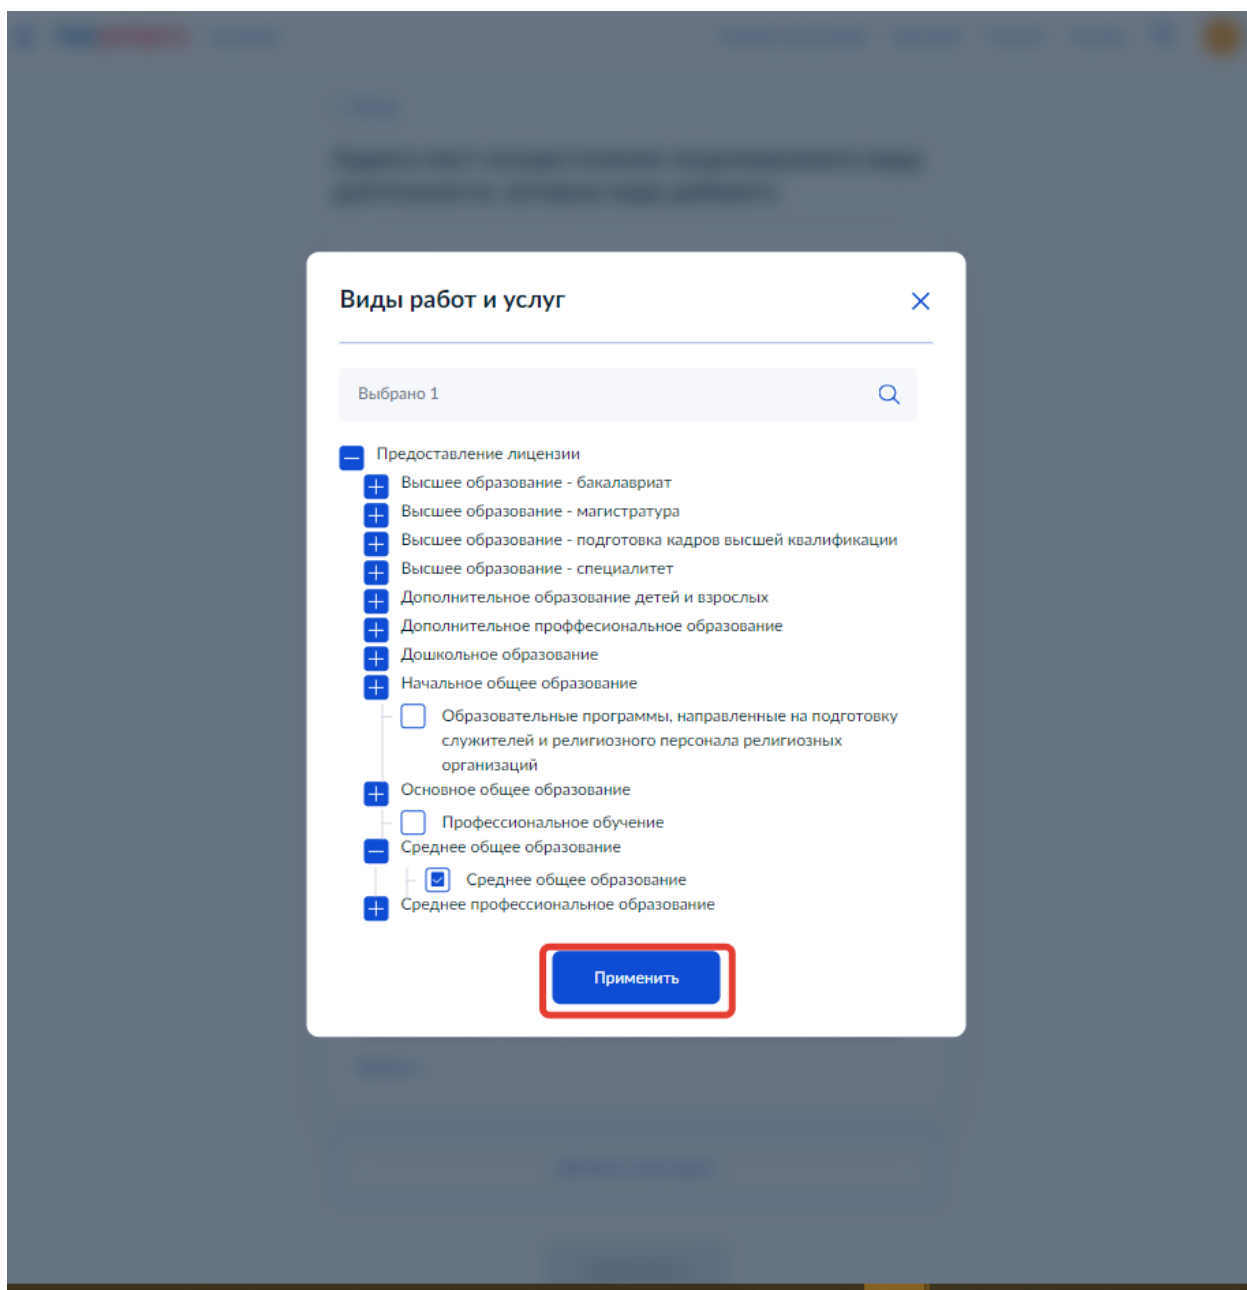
Виды работ и услуг

Выбрано 1

Предоставление лицензии
Высшее образование - бакалавриат
Высшее образование - магистратура
Высшее образование - подготовка кадров высшей квалификации
Высшее образование - специалитет
Дополнительное образование детей и взрослых
Дополнительное профсессиональное образование
Дошкольное образование
Начальное общее образование
Образовательные программы, направленные на подготовку служителей и религиозного персонала религиозных организаций
Основное общее образование
Профессиональное обучение
Среднее общее образование
Среднее общее образование
Среднее профессиональное образование

Применить